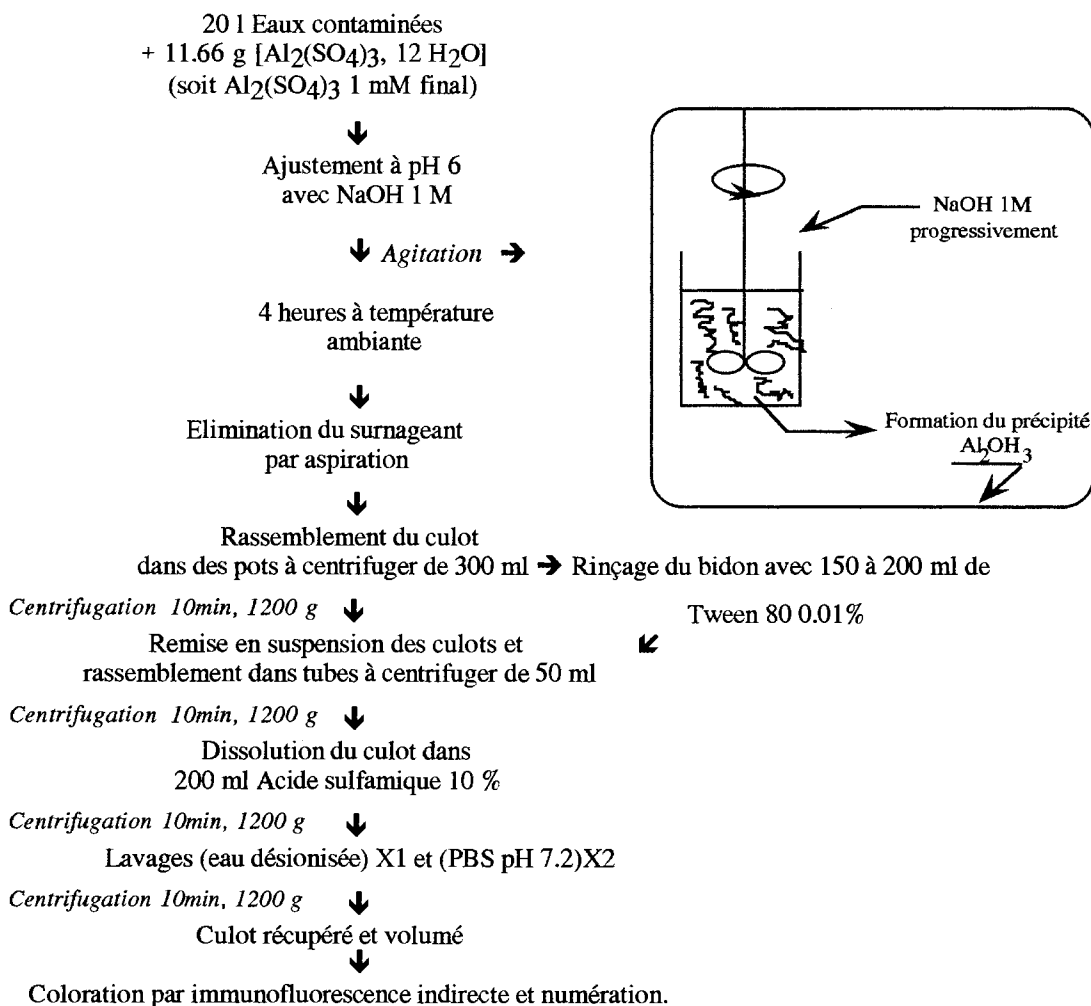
20 l Eaux contaminées
+ 11.66 g [$Al_2(SO_4)_3$, 12 $H_2O$]
(soit $Al_2(SO_4)_3$ 1 mM final)

Ajustement à pH 6
avec NaOH 1 M

*Agitation*

4 heures à température
ambiante

Elimination du surnageant
par aspiration

Rassemblement du culot
dans des pots à centrifuger de 300 ml → Rinçage du bidon avec 150 à 200 ml de Tween 80 0.01%

*Centrifugation 10min, 1200 g*

Remise en suspension des culots et
rassemblement dans tubes à centrifuger de 50 ml

*Centrifugation 10min, 1200 g*

Dissolution du culot dans
200 ml Acide sulfamique 10 %

*Centrifugation 10min, 1200 g*

Lavages (eau désionisée) X1 et (PBS pH 7.2)X2

*Centrifugation 10min, 1200 g*

Culot récupéré et volumé

Coloration par immunofluorescence indirecte et numération.

NaOH 1M
progressivement

Formation du précipité
$Al_2OH_3$